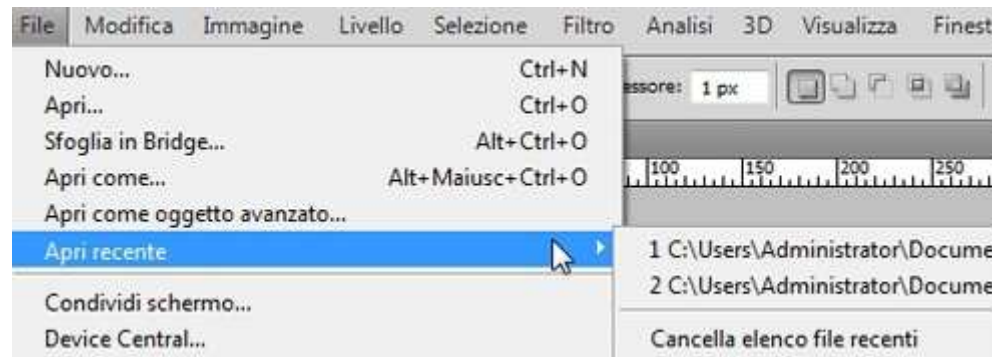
File Modifica Immagine Livello Selezione Filtro Analisi 3D Visualizza Finest

Nuovo... Ctrl+N
Apri... Ctrl+O
Sfoglia in Bridge... Alt+Ctrl+O
Apri come... Alt+Maiusc+Ctrl+O
Apri come oggetto avanzato...
Apri recente
Condividi schermo...
Device Central...

essore: 1 px

100 150 200 250

1 C:\Users\Administrator\Docume
2 C:\Users\Administrator\Docume
Cancella elenco file recenti